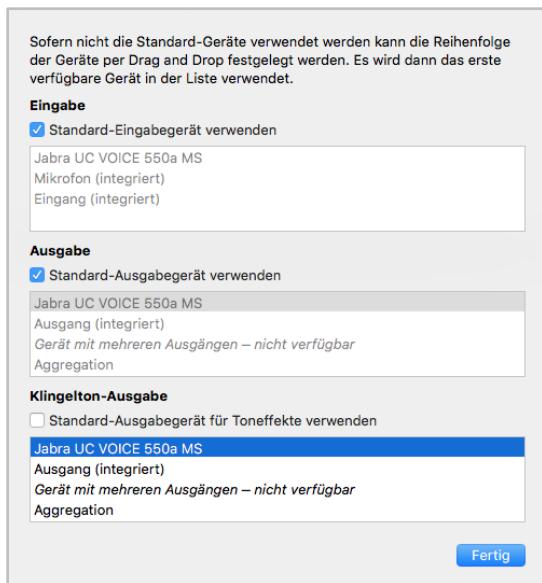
Sofern nicht die Standard-Geräte verwendet werden kann die Reihenfolge der Geräte per Drag and Drop festgelegt werden. Es wird dann das erste verfügbare Gerät in der Liste verwendet.

Eingabe

Standard-Eingabegerät verwenden

Jabra UC VOICE 550a MS
Mikrofon (integriert)
Eingang (integriert)

Ausgabe

Standard-Ausgabegerät verwenden

Jabra UC VOICE 550a MS
Ausgang (integriert)
Gerät mit mehreren Ausgängen – nicht verfügbar
Aggregation

Klingelton-Ausgabe

Standard-Ausgabegerät für Toneffekte verwenden

Jabra UC VOICE 550a MS
Ausgang (integriert)
Gerät mit mehreren Ausgängen – nicht verfügbar
Aggregation

Fertig